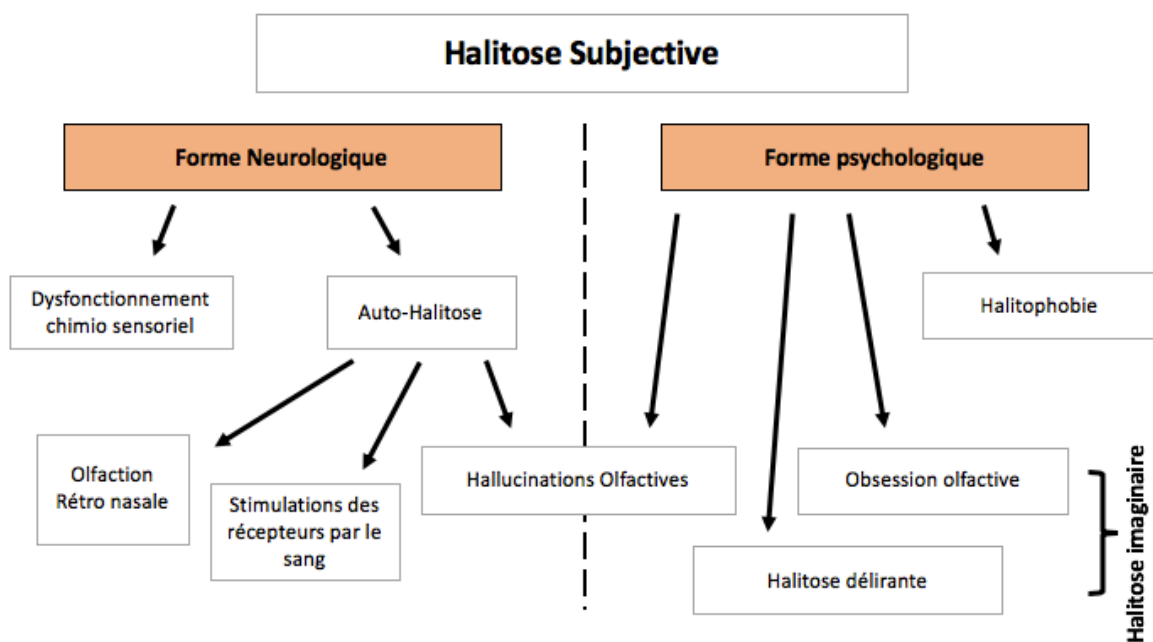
Halitose Subjective

Forme Neurologique

Forme psychologique

Dysfonctionnement chimio sensoriel

Auto-Halitose

Halitophobie

Olfaction Rétro nasale

Stimulations des récepteurs par le sang

Hallucinations Olfactives

Obsession olfactive

Halitose délirante

Halitose imaginaire